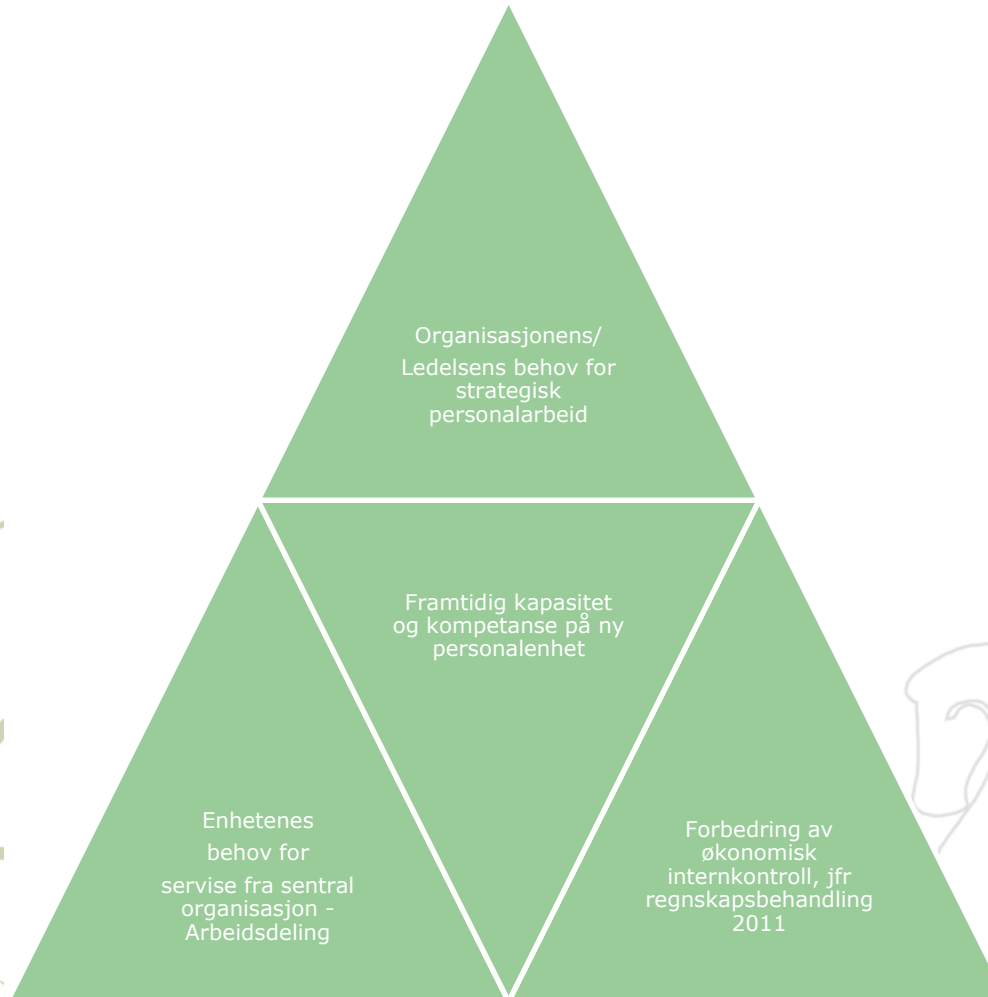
Organisasjonens/
Ledelsens behov for strategisk personalarbeid

Framtidig kapasitet og kompetanse på ny personalenhet

Enhetenes behov for servise fra sentral organisasjon - Arbeidsdeling

Forbedring av økonomisk internkontroll, jfr regnskapsbehandling 2011